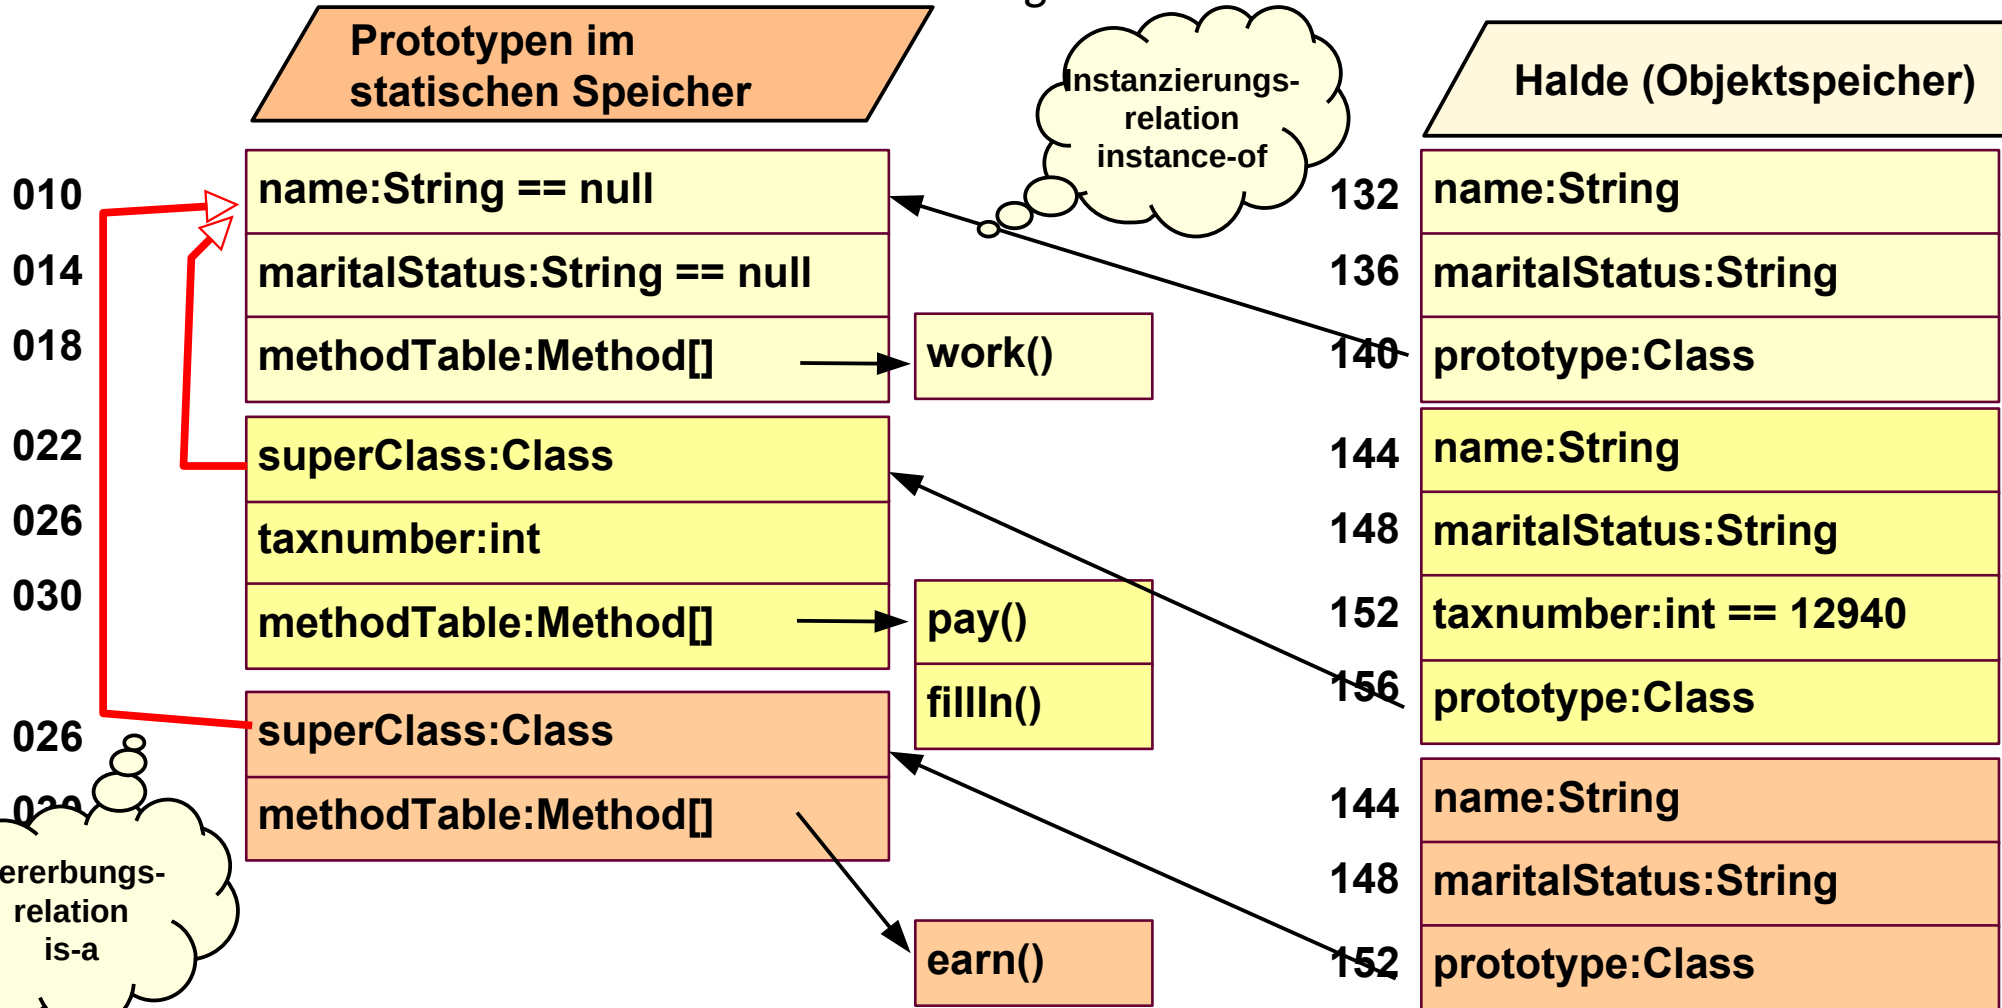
Prototypen im statischen Speicher

Instanzierungs-relation instance-of

Halde (Objektspeicher)

010
014
018
022
026
030
026
0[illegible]

name:String == null
maritalStatus:String == null
methodTable:Method[]
superClass:Class
taxnumber:int
methodTable:Method[]
superClass:Class
methodTable:Method[]

work()
pay()
fillIn()
earn()

ererbungs-relation is-a

132
136
140
144
148
152
156
144
148
152

name:String
maritalStatus:String
prototype:Class
name:String
maritalStatus:String
taxnumber:int == 12940
prototype:Class
name:String
maritalStatus:String
prototype:Class